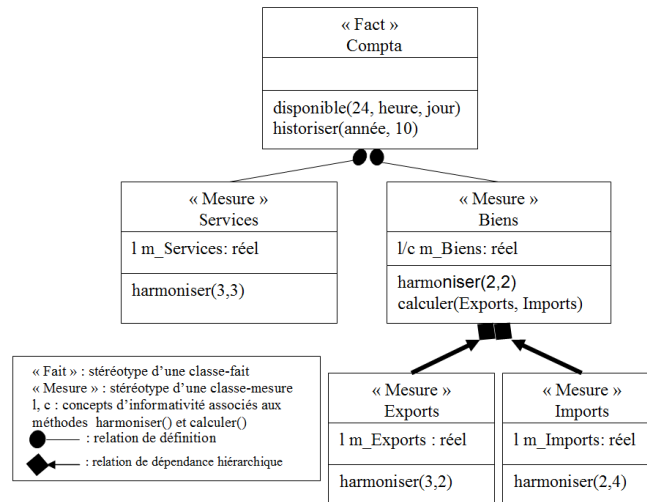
« Fact »
Compta

disponible(24, heure, jour)
historiser(année, 10)

« Mesure »
Services

l m_Services: réel

harmoniser(3,3)

« Mesure »
Biens

l/c m_Biens: réel

harmoniser(2,2)
calculer(Exports, Imports)

« Fait » : stéréotype d'une classe-fait
« Mesure » : stéréotype d'une classe-mesure
l, c : concepts d'informativité associés aux méthodes harmoniser() et calculer()
: relation de définition
: relation de dépendance hiérarchique

« Mesure »
Exports

l m_Exports : réel

harmoniser(3,2)

« Mesure »
Imports

l m_Imports: réel

harmoniser(2,4)